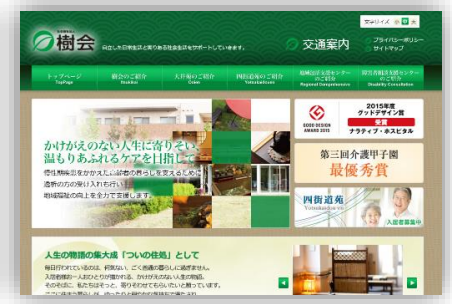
樹会

自立した日常生活と実りある社会生活をサポートしていきます。

文字サイズ

交通案内

プライバシーポリシー
サイトマップ

トップページ
TopPage

樹会のご紹介
Itsukikai

大井苑のご紹介
Ooien

四街道苑のご紹介
Yotsukaidouen

地域包括支援センターのご紹介
Regional Comprehensive

障害者相談支援センターのご紹介
Disability Consultation

かけがえのない人生に寄りそい
温もりあふれるケアを目指して

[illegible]

GOOD DESIGN AWARD 2015

2015年度
グッドデザイン賞
受賞
ナラティブ・ホスピタル

第三回介護甲子園
最優秀賞

四街道苑
Yotsukaidouen

入居者募集中

人生の物語の集大成「ついの住処」として

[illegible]